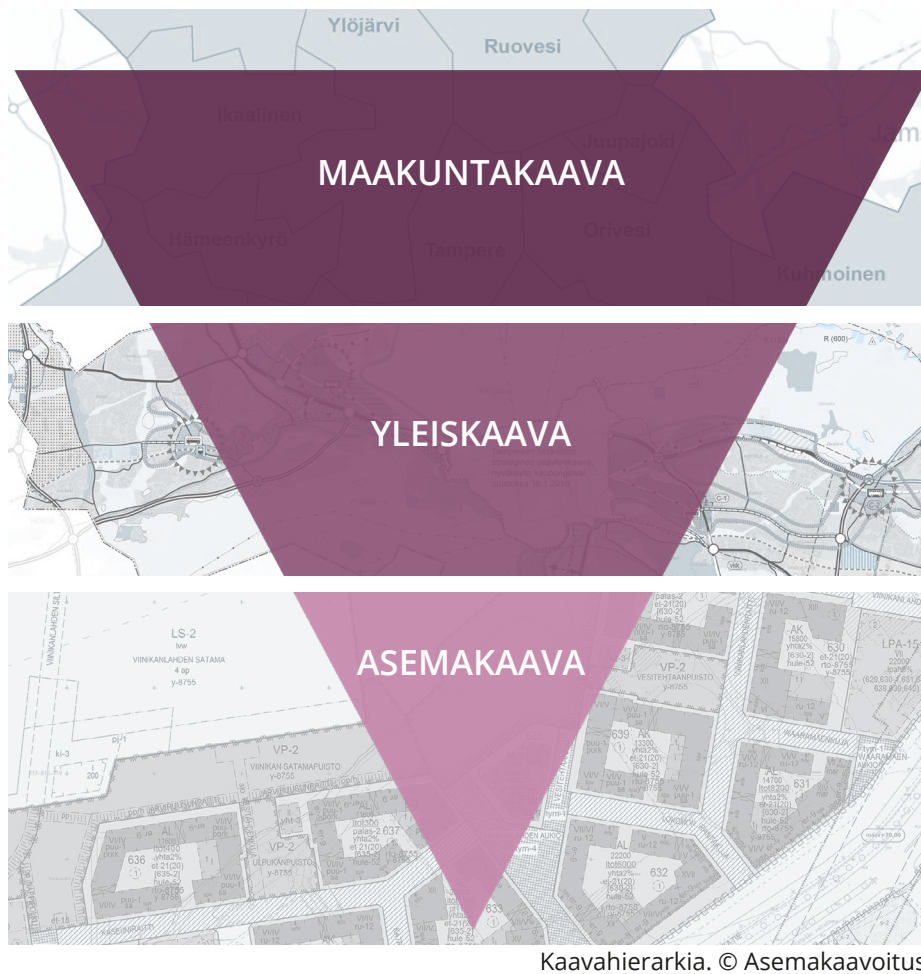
Ylöjärvi
Ruovesi
Ikaalinen
Juupajoki
MAAKUNTAKAAVA
Hämeenkyrö
Tampere
Orivesi
Kuhmoinen

YLEISKAAVA

ASEMAKAAVA
LS-2
VIINIKANLAHDEN SATAMA
4 ap
y-8755
VP-2
VIINIKAN SATAMAPUISTO
y-8755
VP-2
VESITEHTAANPUISTO
y-8755
AK
630
LPA-15
639
AK
VP-2
ULPUKANPUISTO
y-8755
637
636
AL
631
632
633

Kaavahierarkia. © Asemakaavoitus